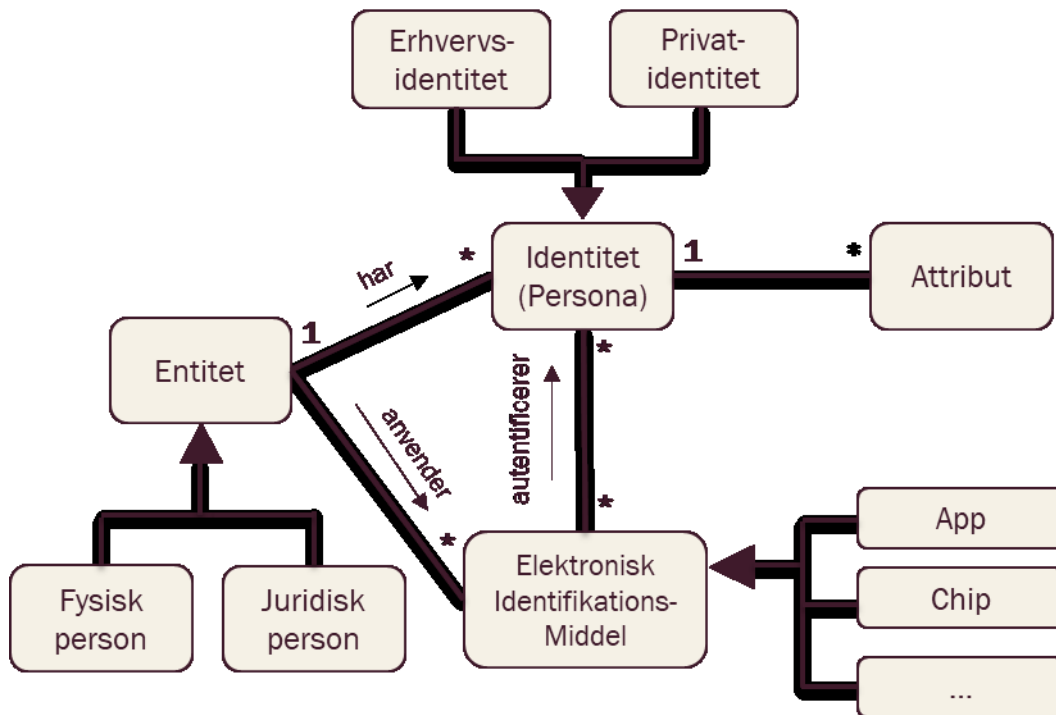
Erhvervs-identitet

Privat-identitet

har

*

Identitet (Persona)

1

*

Attribut

1

Entitet

*

autentificerer

anvender

*

*

Fysisk person

Juridisk person

Elektronisk Identifikations-Middel

App

Chip

...